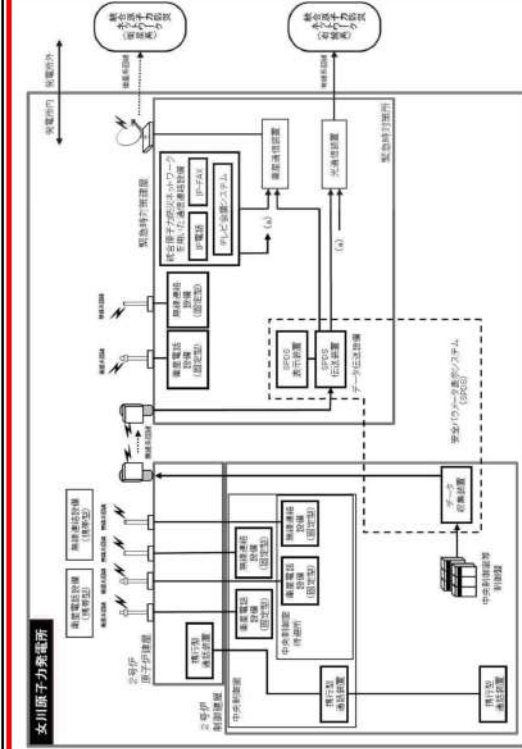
女川原子力発電所

発電所外
発電所内

統合原子力防災ネットワーク
(衛星系)

統合原子力防災ネットワーク
(有線系)

緊急時対策所

緊急時対策建屋

統合原子力防災ネットワークを用いた通信連絡設備

IP-FAX

IP電話

テレビ会議システム

衛星通信装置

光通信装置

衛星電話設備(固定型)

無線連絡設備(固定型)

SPDS表示装置

SPDS伝送装置

データ伝送設備

安全パラメータ表示システム(SPDS)

データ収集装置

中央制御室等制御盤

衛星電話設備(携帯型)

無線連絡設備(携帯型)

2号炉原子炉建屋

2号炉制御建屋

中央制御室

中央制御室待避所

衛星電話設備(固定型)

無線連絡設備(固定型)

衛星電話設備(固定型)

無線連絡設備(固定型)

携行型通話装置

携行型通話装置

携行型通話装置

(a)

(a)